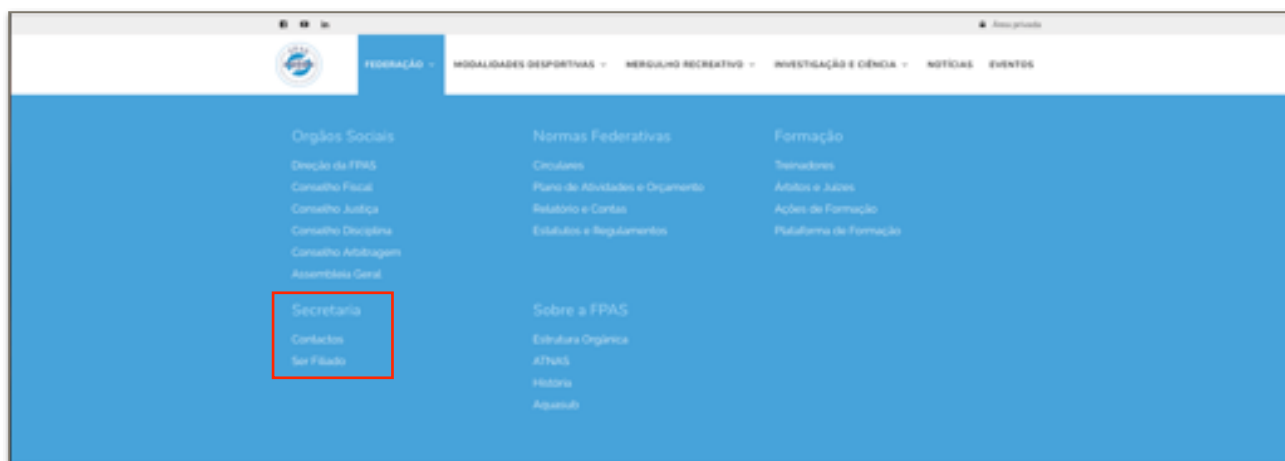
Área privada

FEDERAÇÃO MODALIDADES DESPORTIVAS MERGULHO RECREATIVO INVESTIGAÇÃO E CIÊNCIA NOTÍCIAS EVENTOS

Orgãos Sociais
Direção da FPAS
Conselho Fiscal
Conselho Justiça
Conselho Disciplina
Conselho Arbitragem
Assembleia Geral

Secretaria
Contactos
Ser Filiado

Normas Federativas
Circulares
Plano de Atividades e Orçamento
Relatório e Contas
Estatutos e Regulamentos

Sobre a FPAS
Estrutura Orgânica
ATNAS
História
Aquasub

Formação
Treinadores
Árbitros e Juízes
Ações de Formação
Plataforma de Formação